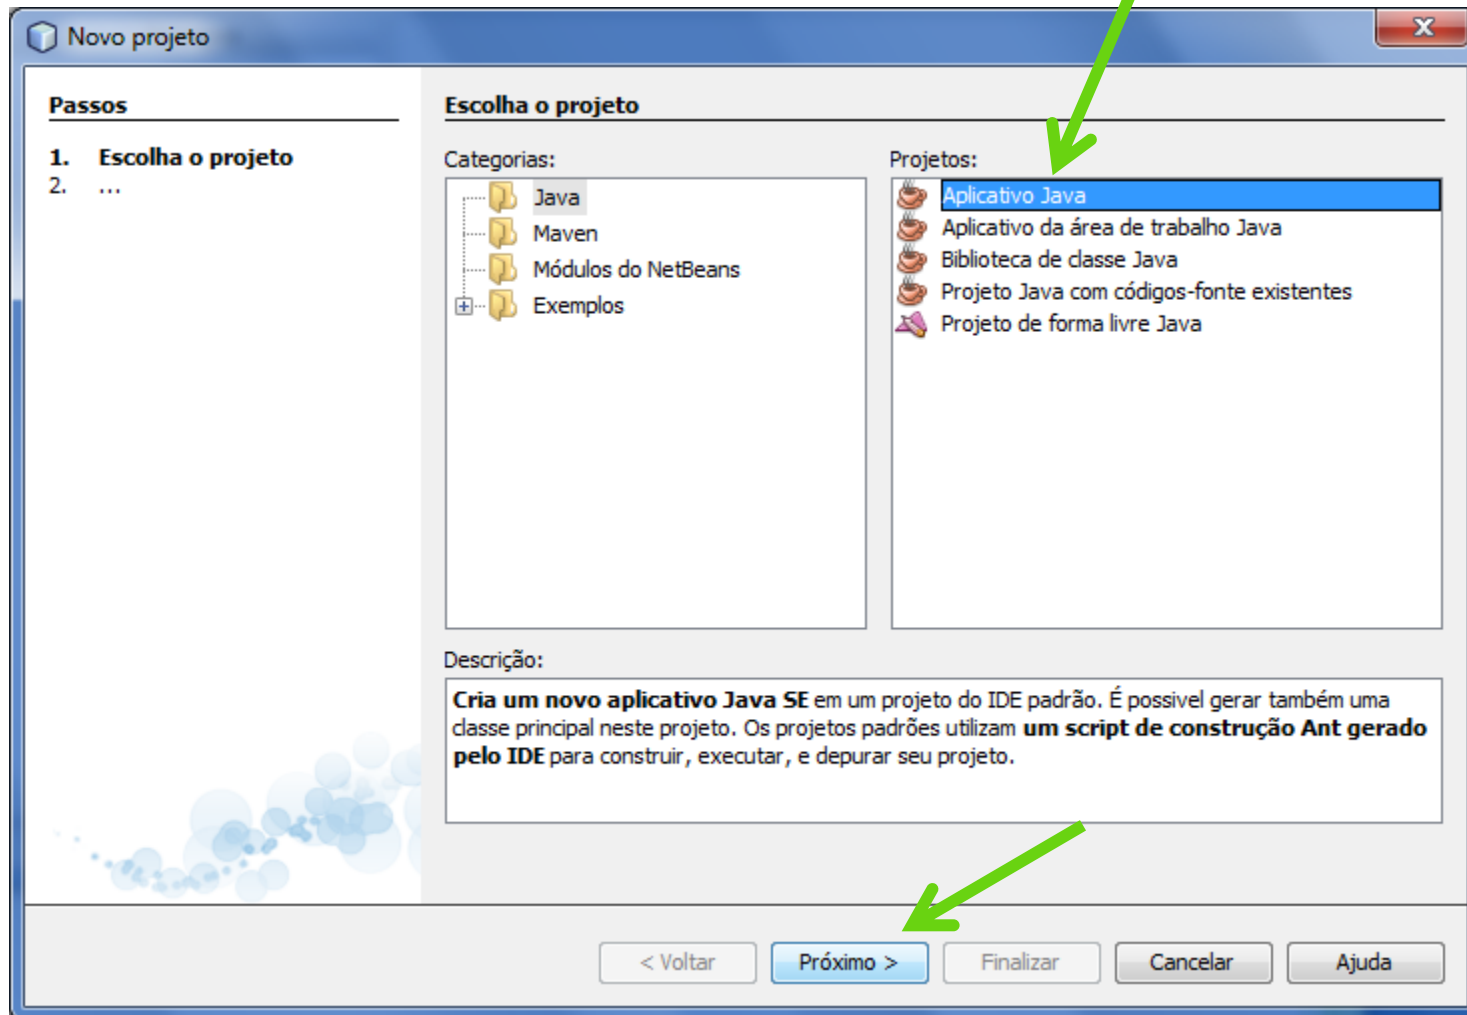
Novo projeto

Passos

1. Escolha o projeto
2. ...

Escolha o projeto

Categorias:

Java
Maven
Módulos do NetBeans
Exemplos

Projetos:

Aplicativo Java
Aplicativo da área de trabalho Java
Biblioteca de classe Java
Projeto Java com códigos-fonte existentes
Projeto de forma livre Java

Descrição:

**Cria um novo aplicativo Java SE** em um projeto do IDE padrão. É possivel gerar também uma classe principal neste projeto. Os projetos padrões utilizam **um script de construção Ant gerado pelo IDE** para construir, executar, e depurar seu projeto.

< Voltar | Próximo > | Finalizar | Cancelar | Ajuda